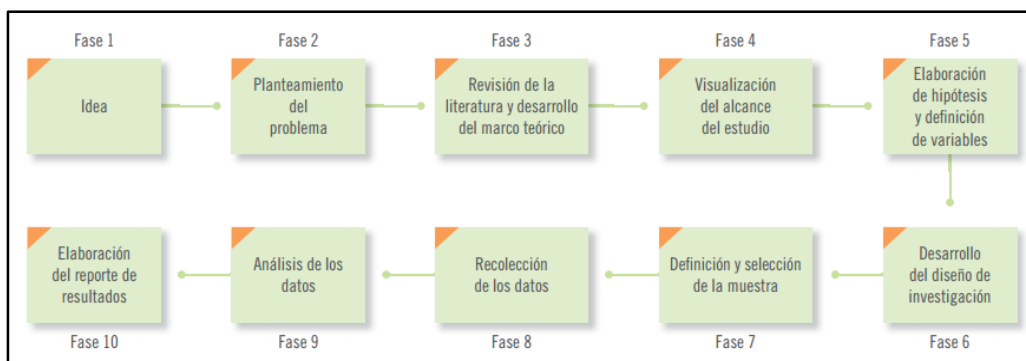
Fase 1
Idea

Fase 2
Planteamiento del problema

Fase 3
Revisión de la literatura y desarrollo del marco teórico

Fase 4
Visualización del alcance del estudio

Fase 5
Elaboración de hipótesis y definición de variables

Fase 6
Desarrollo del diseño de investigación

Fase 7
Definición y selección de la muestra

Fase 8
Recolección de los datos

Fase 9
Análisis de los datos

Fase 10
Elaboración del reporte de resultados